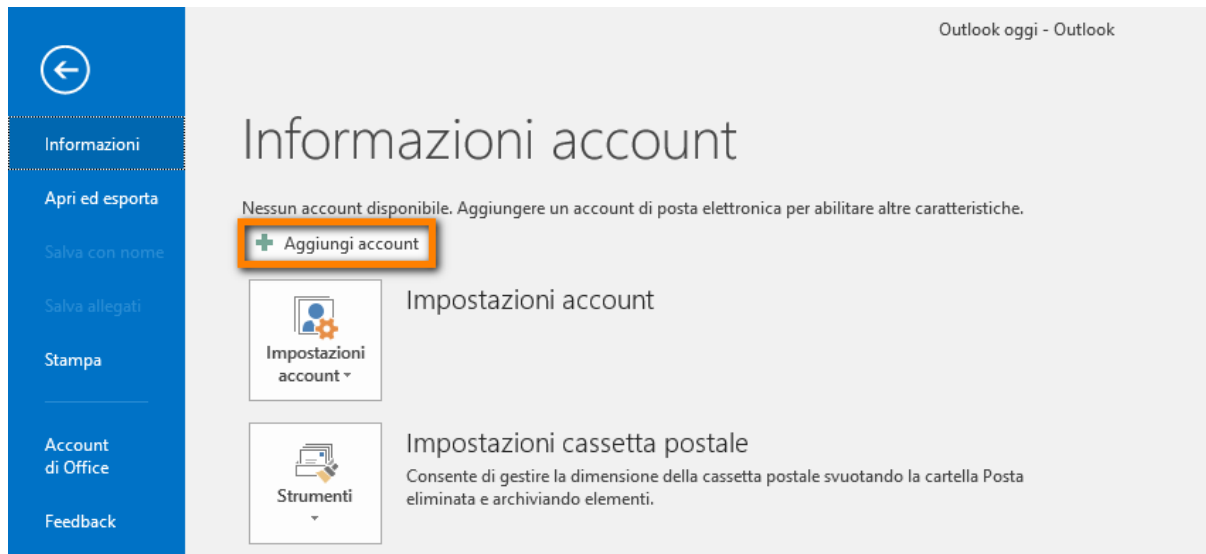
Informazioni

Apri ed esporta

Salva con nome

Salva allegati

Stampa

Account di Office

Feedback

Outlook oggi - Outlook

Informazioni account

Nessun account disponibile. Aggiungere un account di posta elettronica per abilitare altre caratteristiche.

Aggiungi account

Impostazioni account

Impostazioni account

Impostazioni cassetta postale

Consente di gestire la dimensione della cassetta postale svuotando la cartella Posta eliminata e archiviando elementi.

Strumenti